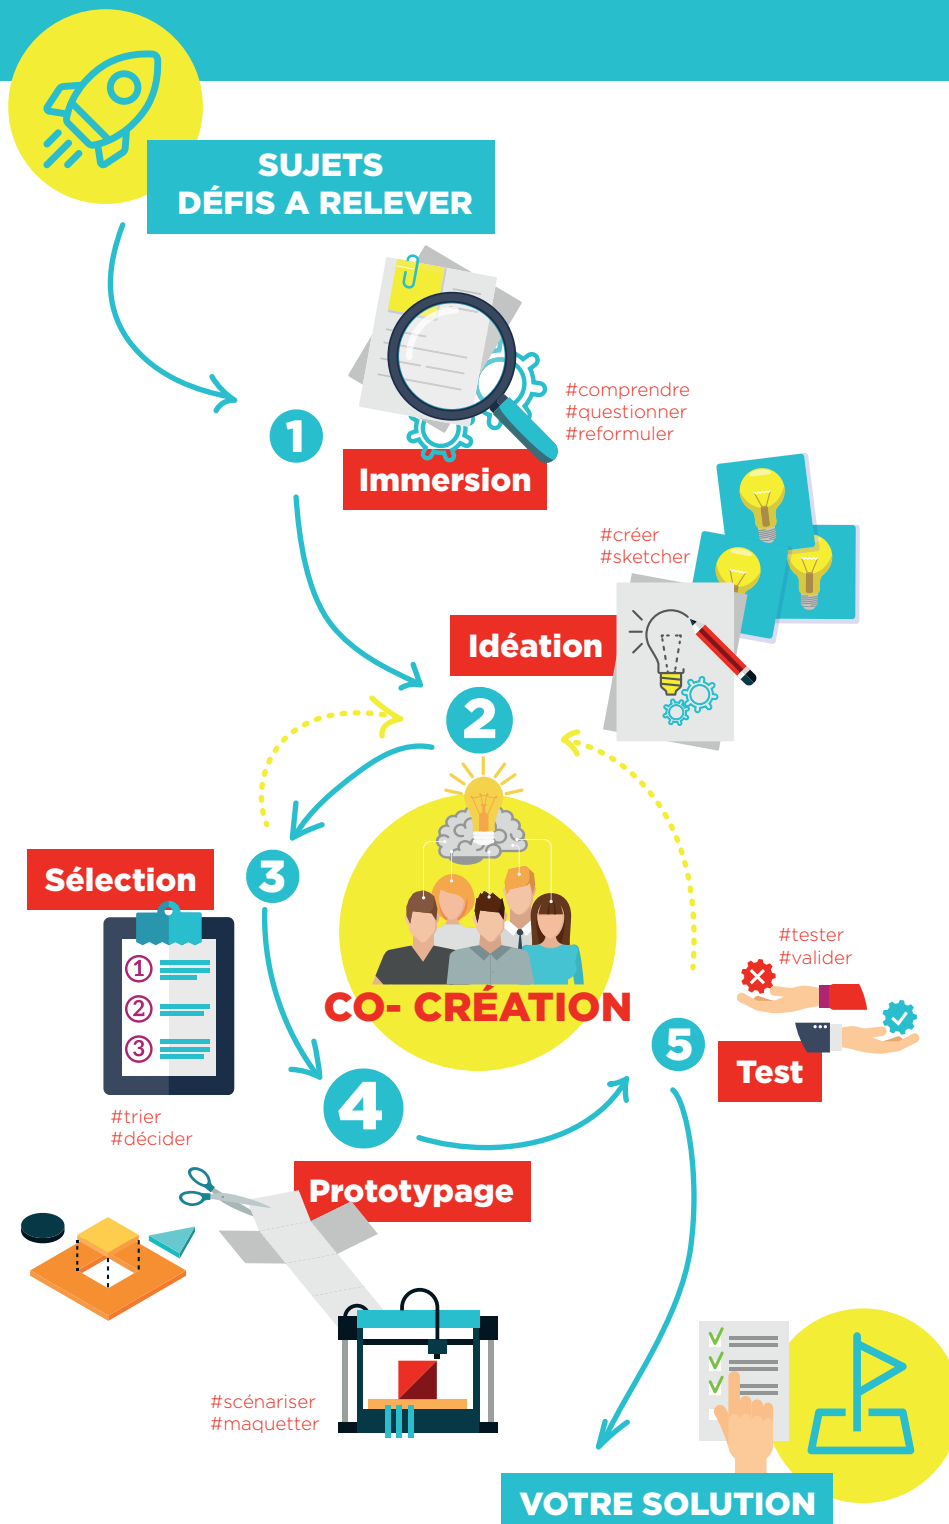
SUJETS
DÉFIS A RELEVER

1

Immersion

#comprendre
#questionner
#reformuler

#créer
#sketcher

Idéation

2

3

Sélection

①
②
③

#trier
#décider

CO- CRÉATION

4

Prototypage

#scénariser
#maquetter

5

#tester
#valider

Test

VOTRE SOLUTION